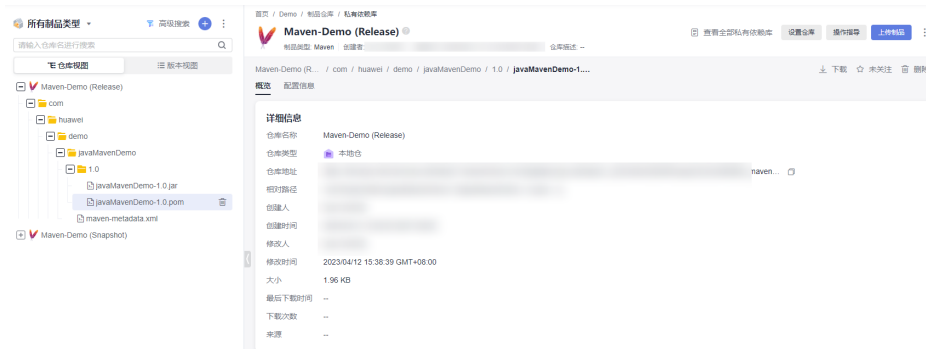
所有制品类型 ▾
高级搜索
请输入仓库名进行搜索
仓库视图
版本视图
Maven-Demo (Release)
com
huawei
demo
javaMavenDemo
1.0
javaMavenDemo-1.0.jar
javaMavenDemo-1.0.pom
maven-metadata.xml
Maven-Demo (Snapshot)

首页 / Demo / 制品仓库 / 私有依赖库
Maven-Demo (Release)
制品类型: Maven 创建者 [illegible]
仓库描述: --
查看全部私有依赖库
设置仓库
操作指导
上传制品
Maven-Demo (R... / com / huawei / demo / javaMavenDemo / 1.0 / javaMavenDemo-1....
下载
未关注
删除
概览
配置信息
详细信息
仓库名称 Maven-Demo (Release)
仓库类型 本地仓
仓库地址 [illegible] maven...
相对路径 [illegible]
创建人 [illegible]
创建时间 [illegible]
修改人 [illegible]
修改时间 2023/04/12 15:38:39 GMT+08:00
大小 1.96 KB
最后下载时间 --
下载次数 --
来源 --